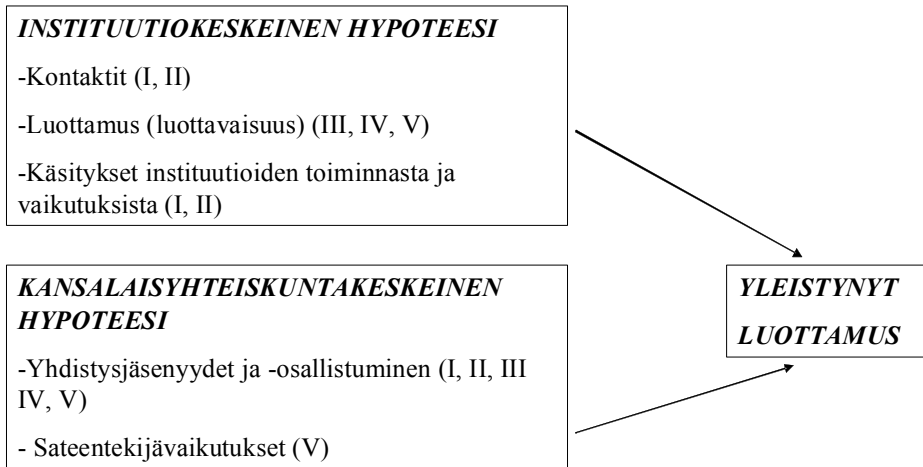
INSTITUUTIOKESKEINEN HYPOTEESI

-Kontaktit (I, II)

-Luottamus (luottavaisuus) (III, IV, V)

-Käsitykset instituutioiden toiminnasta ja vaikutuksista (I, II)

KANSALAISYHTEISKUNTAKESKEINEN HYPOTEESI

-Yhdistysjäsenyydet ja -osallistuminen (I, II, III IV, V)

- Sateentekijävaikutukset (V)

YLEISTYNYT LUOTTAMUS